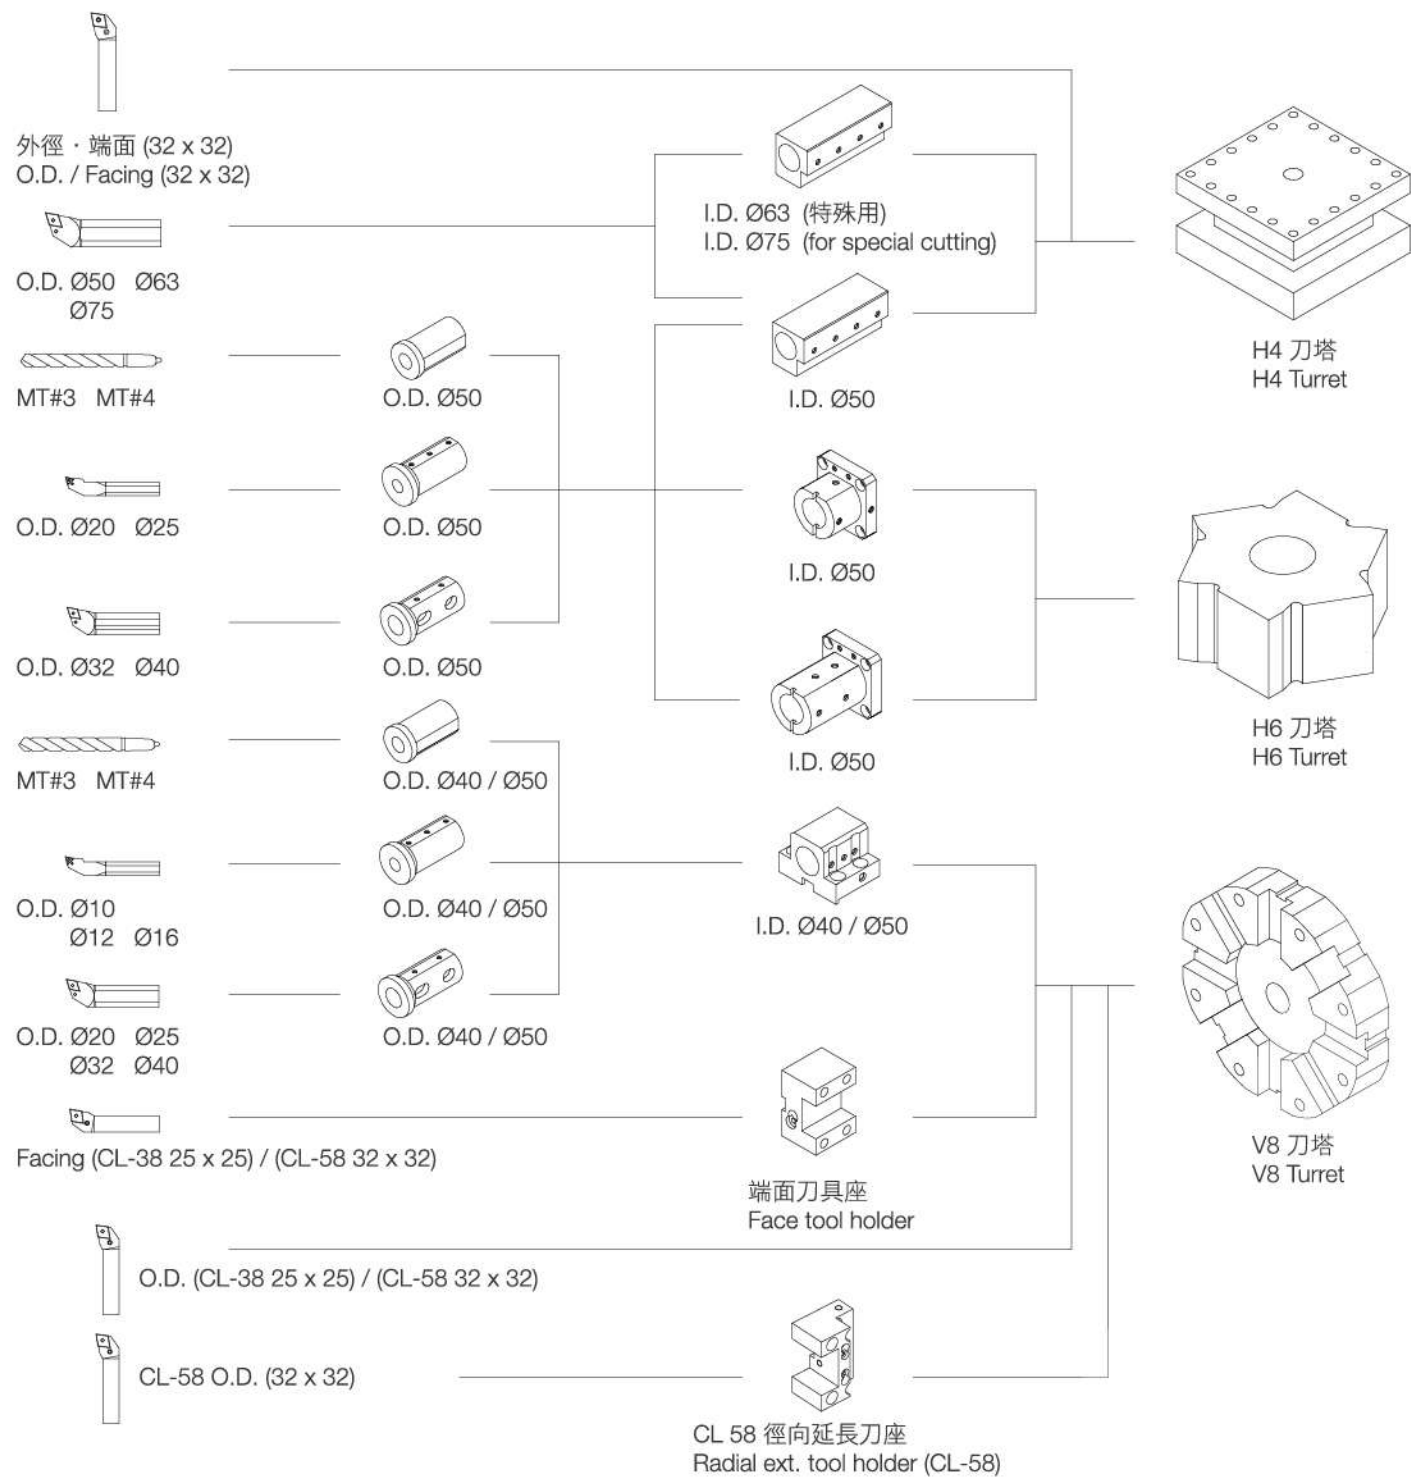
外徑・端面 (32 x 32)
O.D. / Facing (32 x 32)

O.D. Ø50 Ø63
Ø75

MT#3 MT#4

O.D. Ø20 Ø25

O.D. Ø32 Ø40

MT#3 MT#4

O.D. Ø10
Ø12 Ø16

O.D. Ø20 Ø25
Ø32 Ø40

Facing (CL-38 25 x 25) / (CL-58 32 x 32)

O.D. (CL-38 25 x 25) / (CL-58 32 x 32)

CL-58 O.D. (32 x 32)

O.D. Ø50

O.D. Ø50

O.D. Ø50

O.D. Ø40 / Ø50

O.D. Ø40 / Ø50

O.D. Ø40 / Ø50

I.D. Ø63 (特殊用)
I.D. Ø75 (for special cutting)

I.D. Ø50

I.D. Ø50

I.D. Ø50

I.D. Ø40 / Ø50

端面刀具座
Face tool holder

CL 58 徑向延長刀座
Radial ext. tool holder (CL-58)

H4 刀塔
H4 Turret

H6 刀塔
H6 Turret

V8 刀塔
V8 Turret